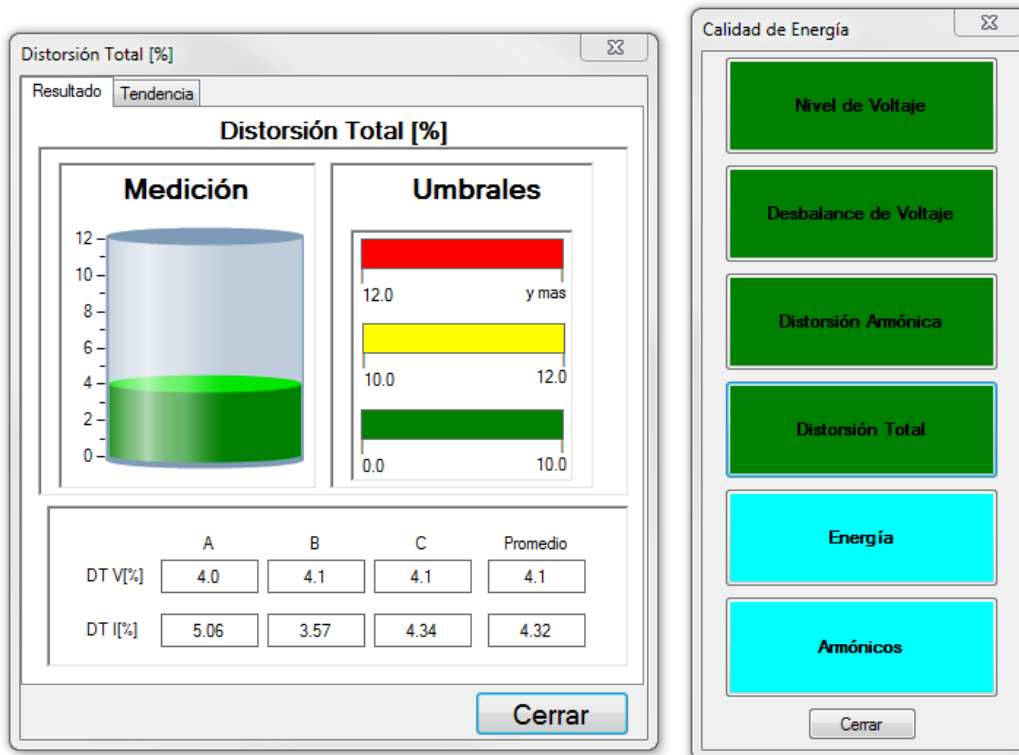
Distorsión Total [%]

Resultado | Tendencia

Distorsión Total [%]

Medición

12
10
8
6
4
2
0

Umbrales

12.0 y mas

10.0 12.0

0.0 10.0

|  | A | B | C | Promedio |
|---|---|---|---|---|
| DT V[%] | 4.0 | 4.1 | 4.1 | 4.1 |
| DT I[%] | 5.06 | 3.57 | 4.34 | 4.32 |

Cerrar

Calidad de Energía

Nivel de Voltaje

Desbalance de Voltaje

Distorsión Armónica

Distorsión Total

Energía

Armónicos

Cerrar